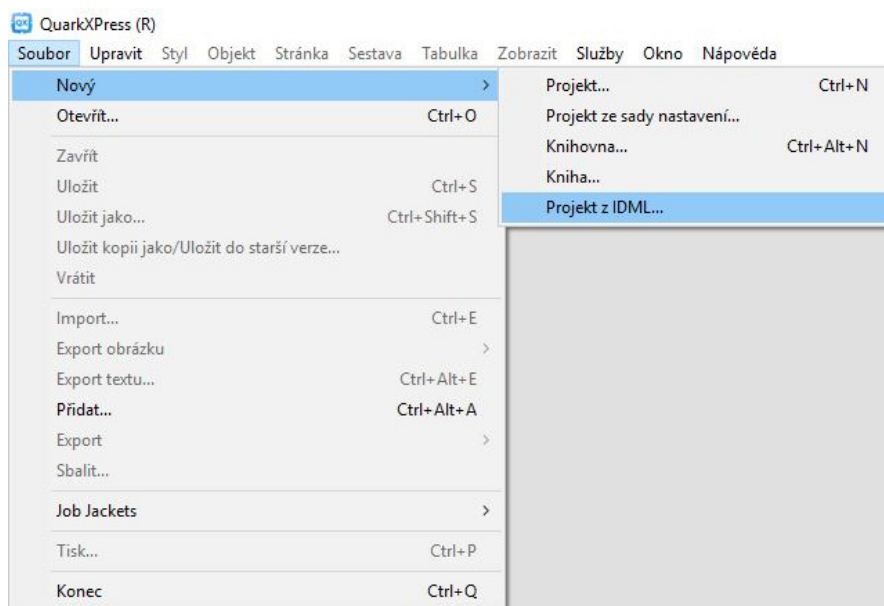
QuarkXPress (R)

Soubor Upravit Styl Objekt Stránka Sestava Tabulka Zobrazit Služby Okno Nápověda

Nový >
Otevřít... Ctrl+O
Zavřít
Uložit Ctrl+S
Uložit jako... Ctrl+Shift+S
Uložit kopii jako/Uložit do starší verze...
Vrátit
Import... Ctrl+E
Export obrázku >
Export textu... Ctrl+Alt+E
Přidat... Ctrl+Alt+A
Export >
Sbalit...
Job Jackets >
Tisk... Ctrl+P
Konec Ctrl+Q

Projekt... Ctrl+N
Projekt ze sady nastavení...
Knihovna... Ctrl+Alt+N
Kniha...
Projekt z IDML...